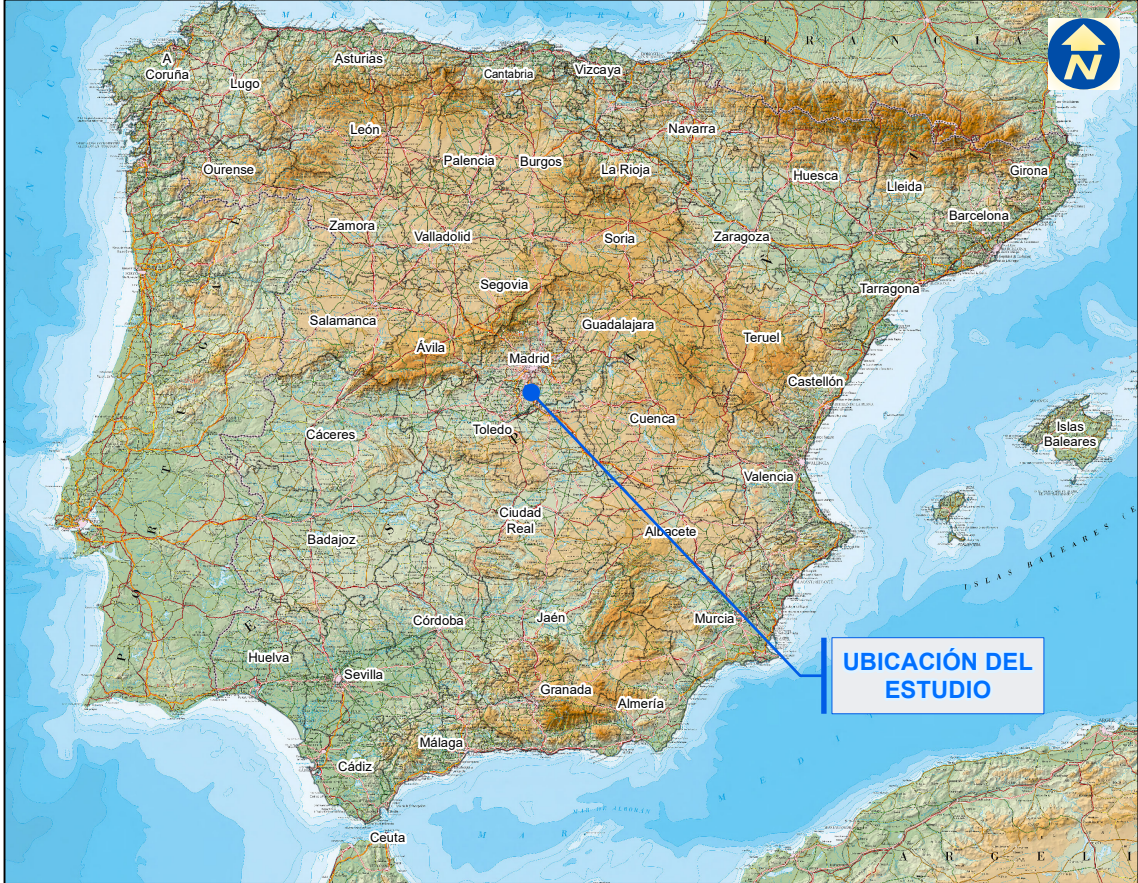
N

A Coruña
Lugo
Asturias
Cantabria
Vizcaya
León
Navarra
Ourense
Palencia
Burgos
La Rioja
Huesca
Lleida
Girona
Barcelona
Zamora
Valladolid
Soria
Zaragoza
Segovia
Tarragona
Salamanca
Guadalajara
Teruel
Ávila
Madrid
Castellón
Cuenca
Islas Baleares
Cáceres
Toledo
Valencia
Ciudad Real
Albacete
Badajoz
Córdoba
Jaén
Murcia
Huelva
Sevilla
Granada
Almería
Málaga
Cádiz
Ceuta

UBICACIÓN DEL ESTUDIO